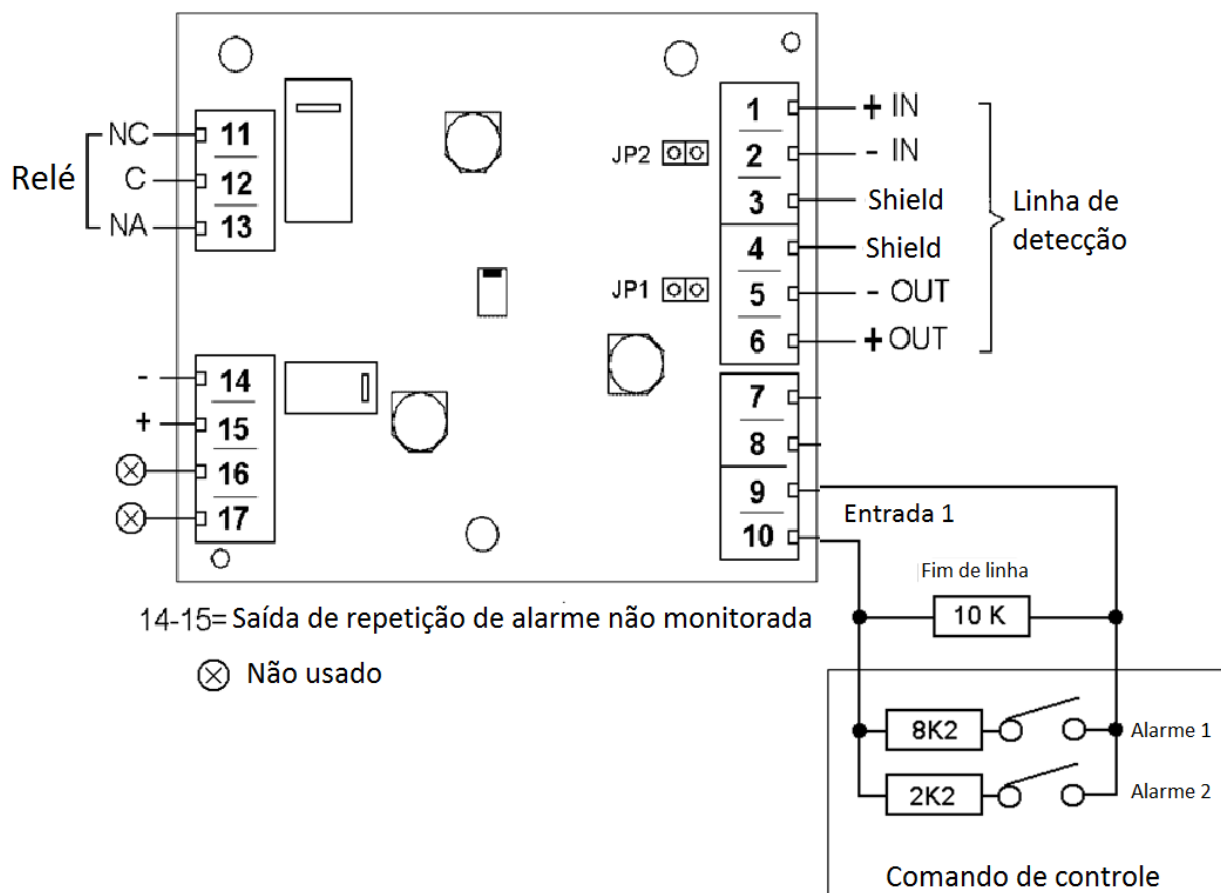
Relé
NC 11
C 12
NA 13

JP2
JP1

1 + IN
2 - IN
3 Shield
4 Shield
5 - OUT
6 + OUT

Linha de detecção

- 14
+ 15
⊗ 16
⊗ 17

7
8
9
10

Entrada 1

Fim de linha
10 K

14-15= Saída de repetição de alarme não monitorada

⊗ Não usado

8K2
Alarme 1
2K2
Alarme 2

Comando de controle